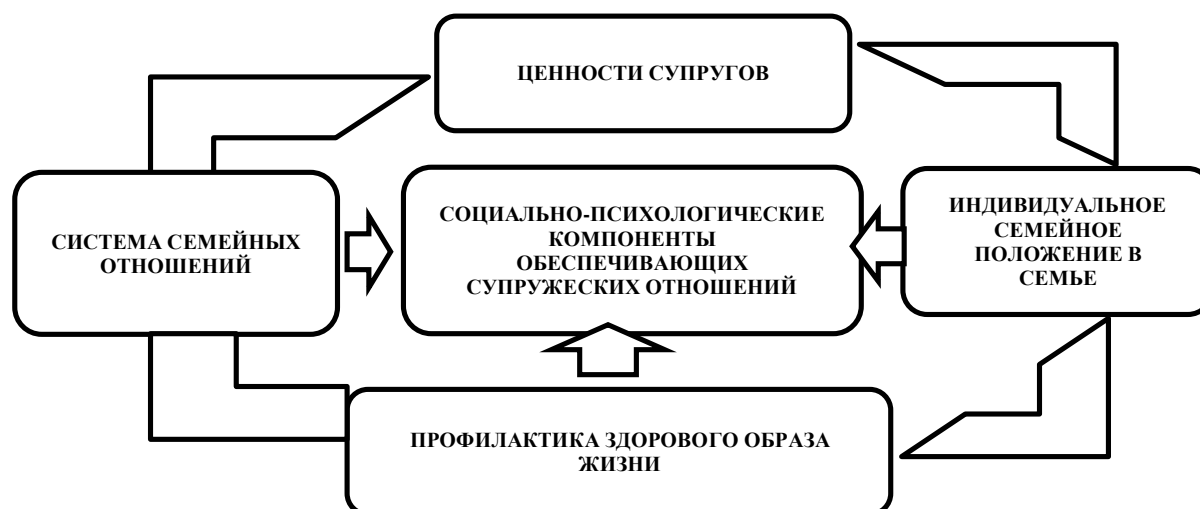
ЦЕННОСТИ СУПРУГОВ

СИСТЕМА СЕМЕЙНЫХ ОТНОШЕНИЙ

СОЦИАЛЬНО-ПСИХОЛОГИЧЕСКИЕ КОМПОНЕНТЫ ОБЕСПЕЧИВАЮЩИХ СУПРУЖЕСКИХ ОТНОШЕНИЙ

ИНДИВИДУАЛЬНОЕ СЕМЕЙНОЕ ПОЛОЖЕНИЕ В СЕМЬЕ

ПРОФИЛАКТИКА ЗДОРОВОГО ОБРАЗА ЖИЗНИ